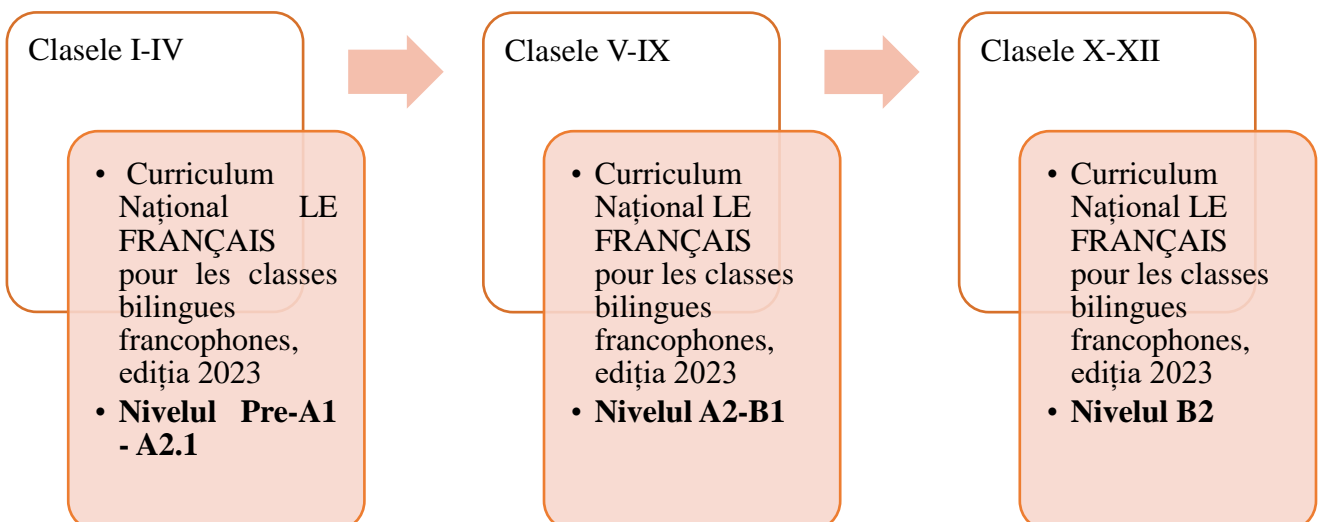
Clasele I-IV

- Curriculum Național LE FRANÇAIS pour les classes bilingues francophones, ediția 2023
- **Nivelul Pre-A1 - A2.1**

Clasele V-IX

- Curriculum Național LE FRANÇAIS pour les classes bilingues francophones, ediția 2023
- **Nivelul A2-B1**

Clasele X-XII

- Curriculum Național LE FRANÇAIS pour les classes bilingues francophones, ediția 2023
- **Nivelul B2**